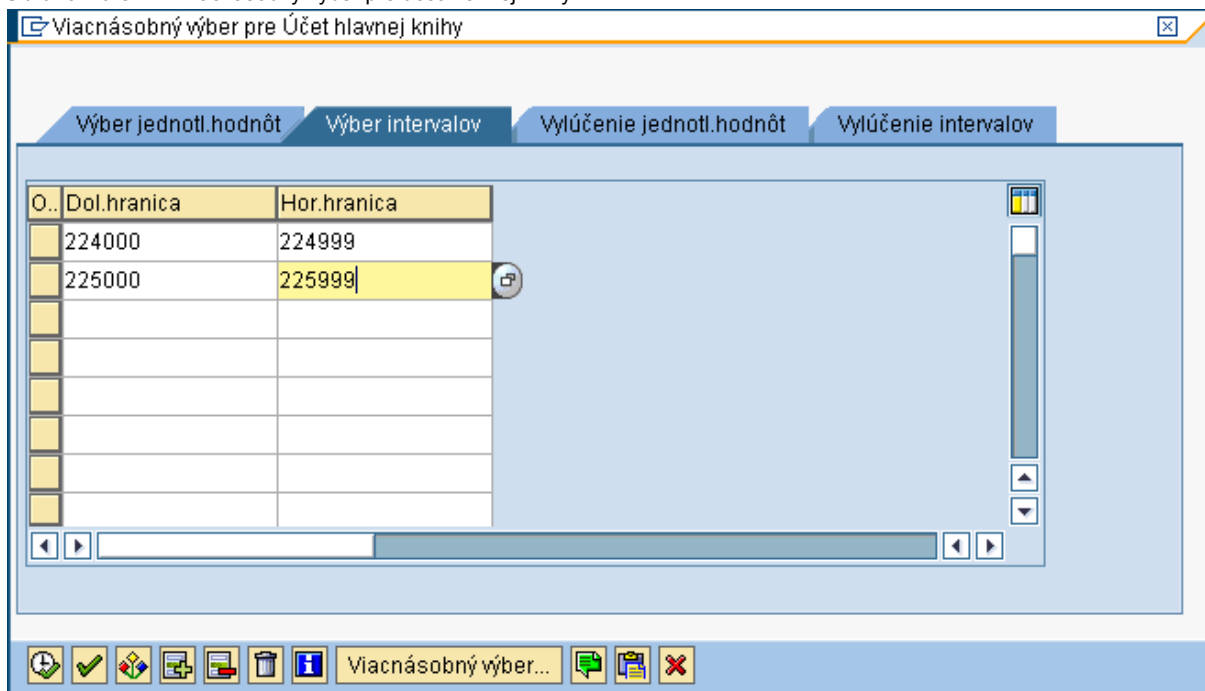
Viacnásobný výber pre Účet hlavnej knihy

Výber jednotl.hodnôt | Výber intervalov | Vylúčenie jednotl.hodnôt | Vylúčenie intervalov

| O.. | Dol.hranica | Hor.hranica |
|---|---|---|
| | 224000 | 224999 |
| | 225000 | 225999 |
| | | |
| | | |
| | | |
| | | |
| | | |
| | | |

Viacnásobný výber...